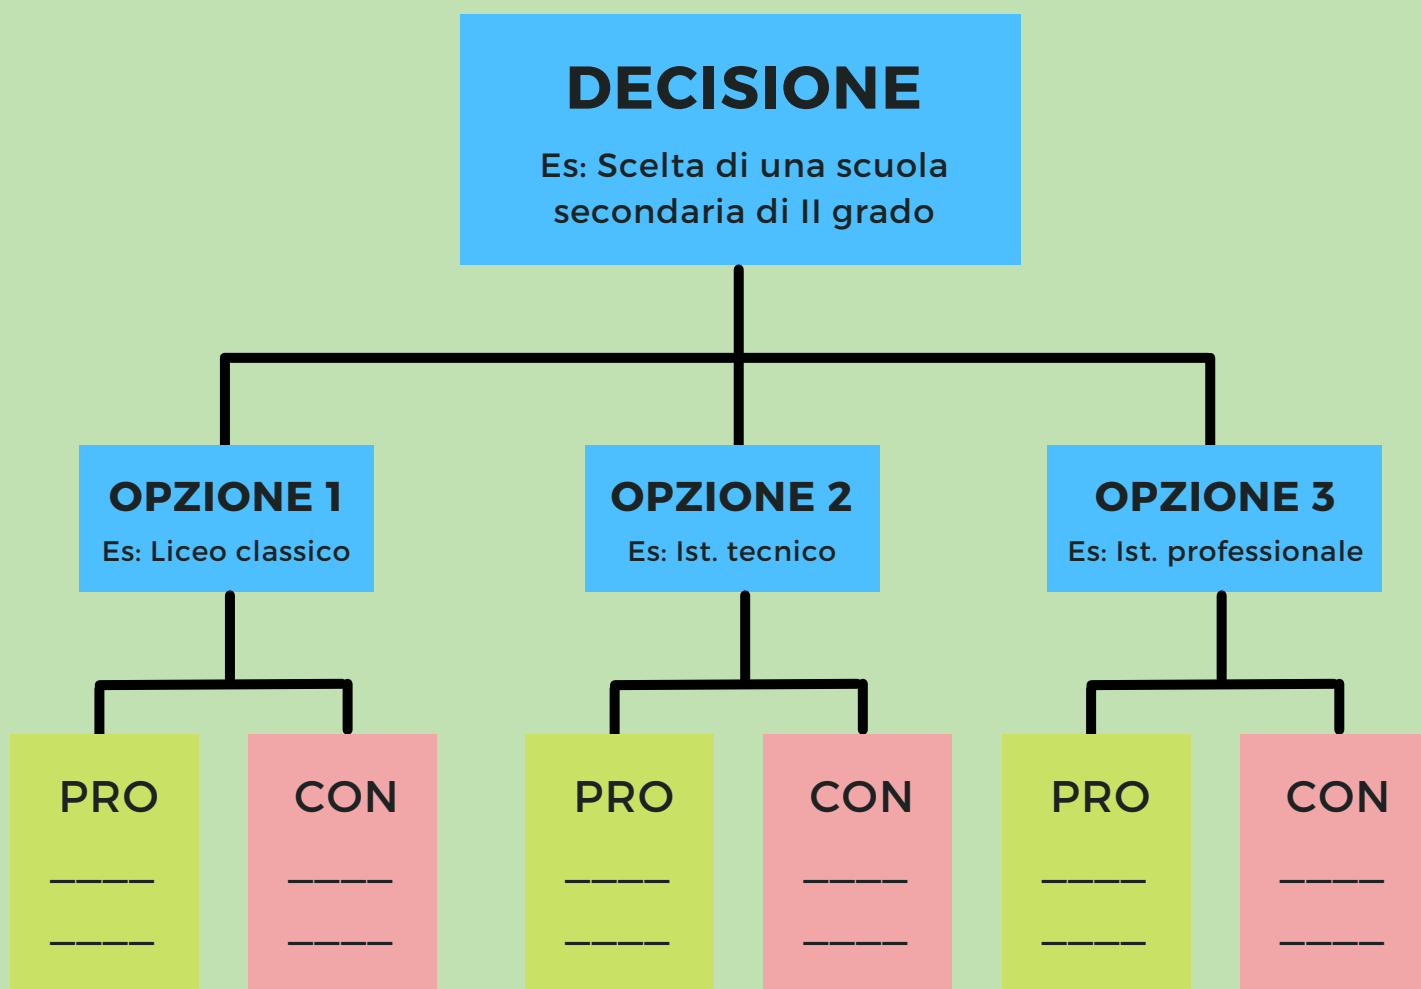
DECISIONE

Es: Scelta di una scuola secondaria di II grado

OPZIONE 1

Es: Liceo classico

OPZIONE 2

Es: Ist. tecnico

OPZIONE 3

Es: Ist. professionale

PRO

_____

_____

CON

_____

_____

PRO

_____

_____

CON

_____

_____

PRO

_____

_____

CON

_____

_____